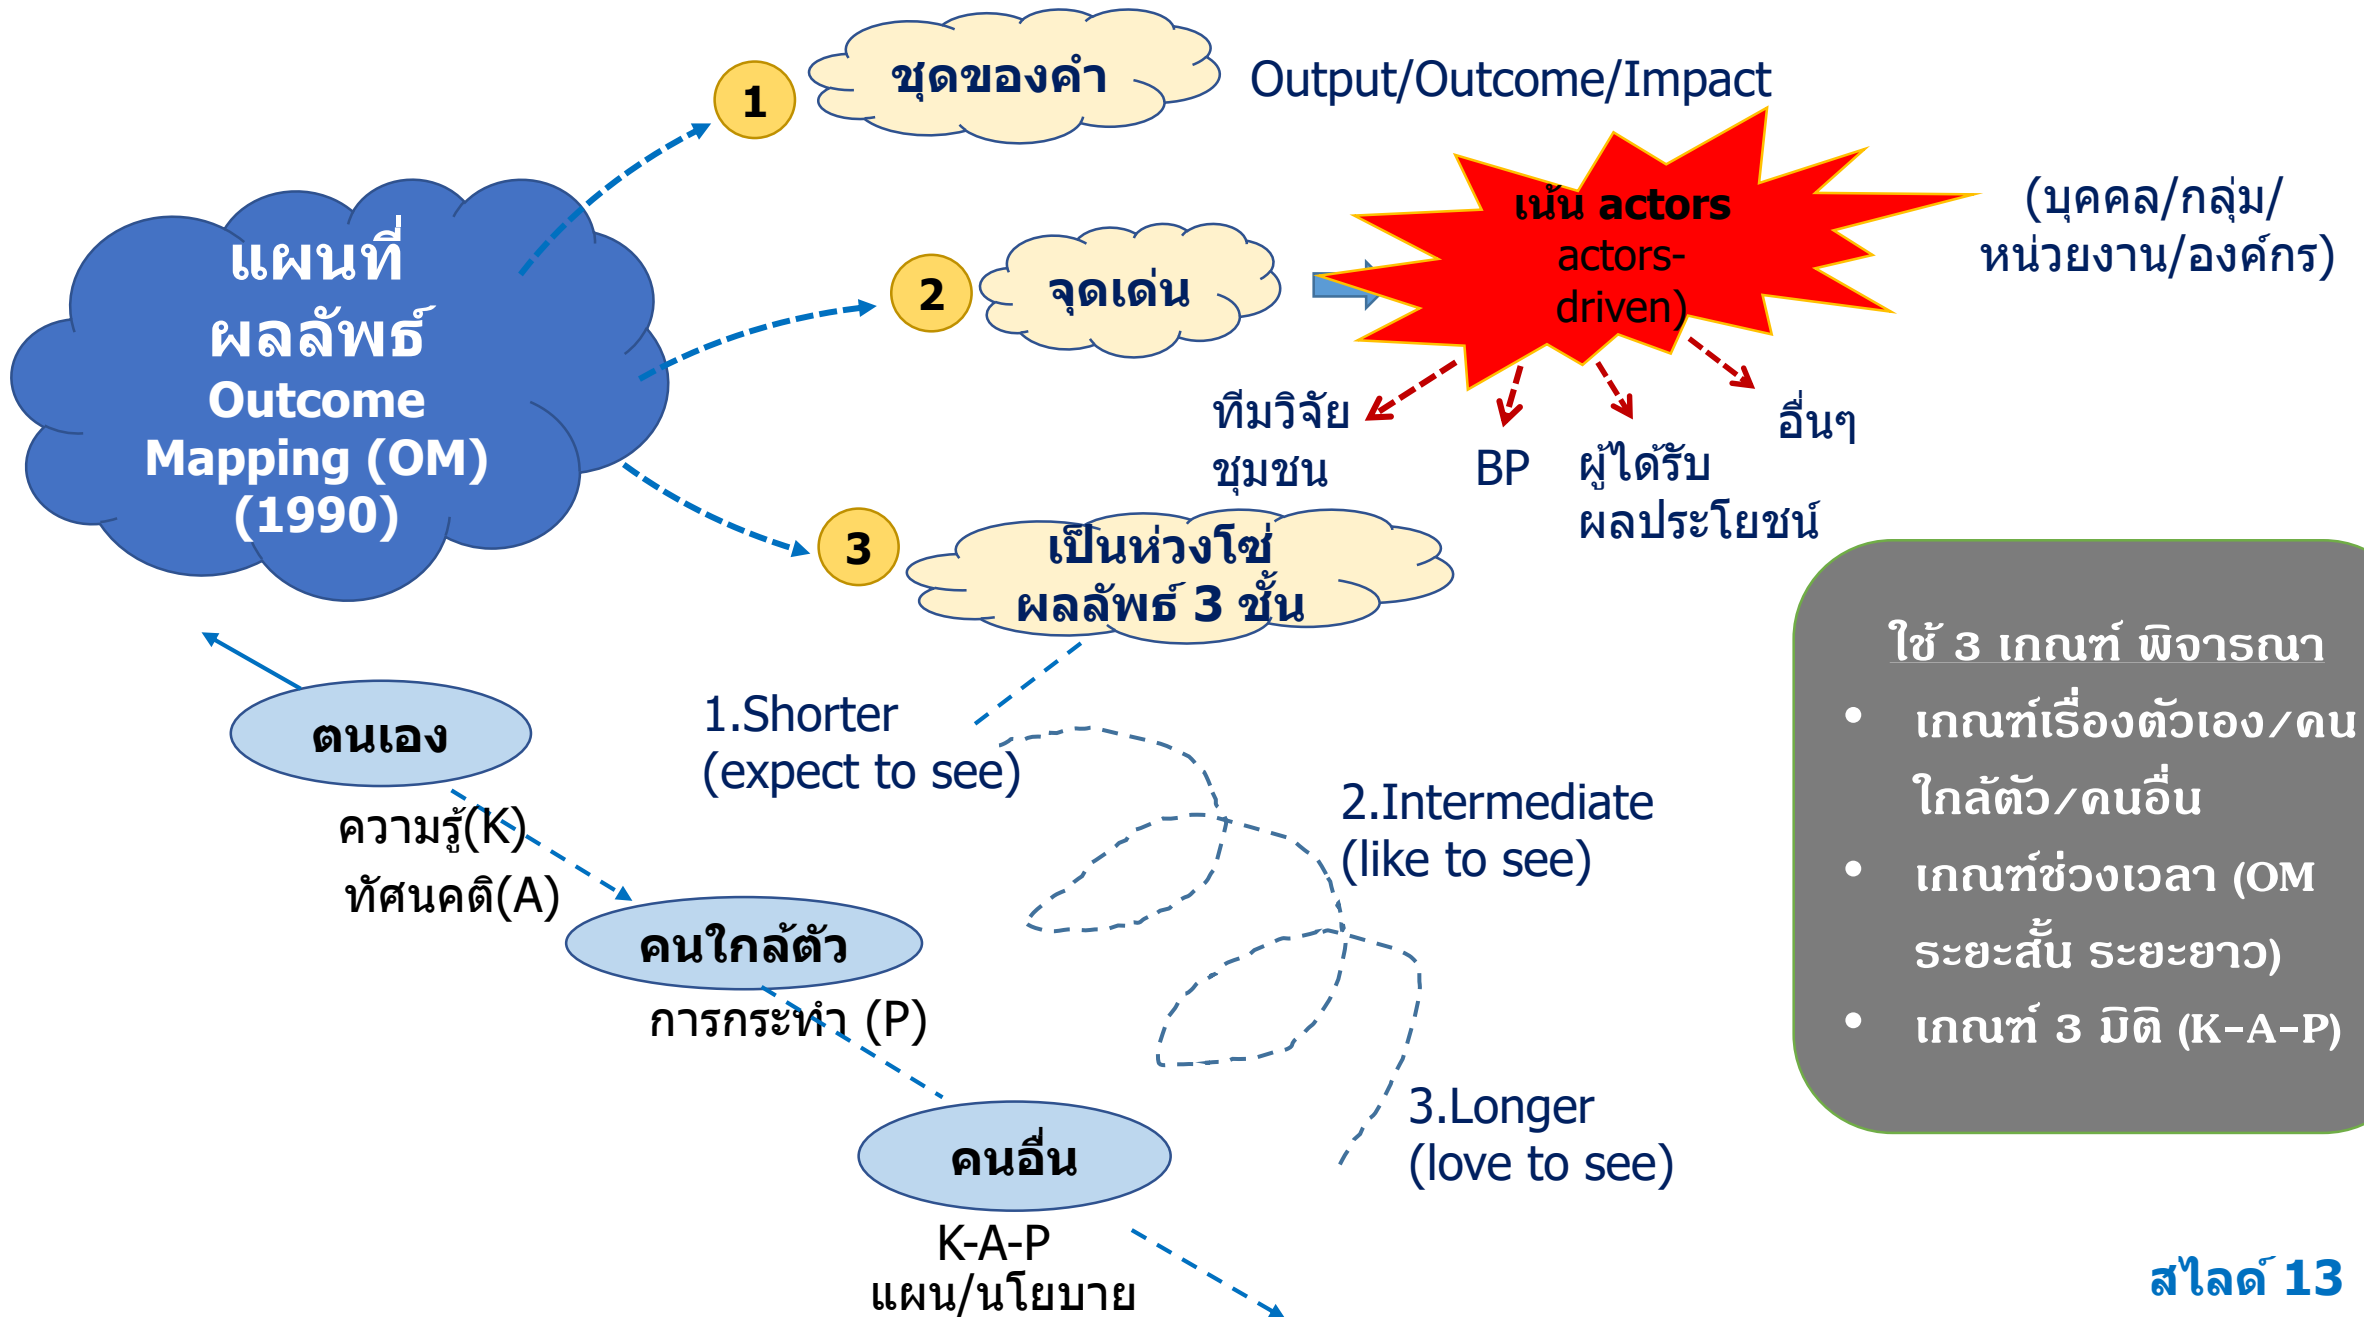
แผนที่ผลลัพธ์ Outcome Mapping (OM) (1990)

1 ชุดของคำ Output/Outcome/Impact

2 จุดเด่น

เน้น actors actors-driven)

(บุคคล/กลุ่ม/หน่วยงาน/องค์กร)

ทีมวิจัย ชุมชน

BP

ผู้ได้รับผลประโยชน์

อื่นๆ

3 เป็นห่วงโซ่ผลลัพธ์ 3 ชั้น

1.Shorter (expect to see)

2.Intermediate (like to see)

3.Longer (love to see)

ตนเอง

ความรู้(K)

ทัศนคติ(A)

คนใกล้ตัว

การกระทำ (P)

คนอื่น

K-A-P

แผน/นโยบาย

ใช้ 3 เกณฑ์ พิจารณา
- เกณฑ์เรื่องตัวเอง/คนใกล้ตัว/คนอื่น
- เกณฑ์ช่วงเวลา (OM ระยะสั้น ระยะยาว)
- เกณฑ์ 3 มิติ (K-A-P)

สไลด์ 13